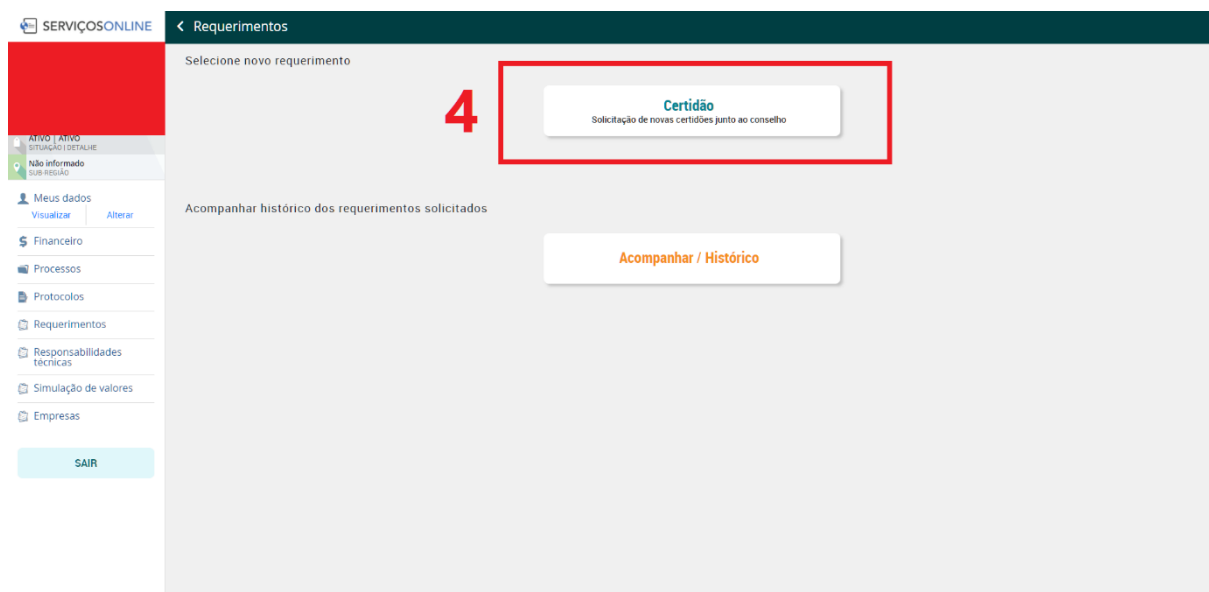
SERVIÇOSONLINE

Requerimentos

ATIVO | ATIVO
SITUAÇÃO | DETALHE

Não informado
SUB-REGIÃO

Meus dados
Visualizar
Alterar

Financeiro

Processos

Protocolos

Requerimentos

Responsabilidades técnicas

Simulação de valores

Empresas

SAIR

Selecione novo requerimento

4

Certidão
Solicitação de novas certidões junto ao conselho

Acompanhar histórico dos requerimentos solicitados

Acompanhar / Histórico